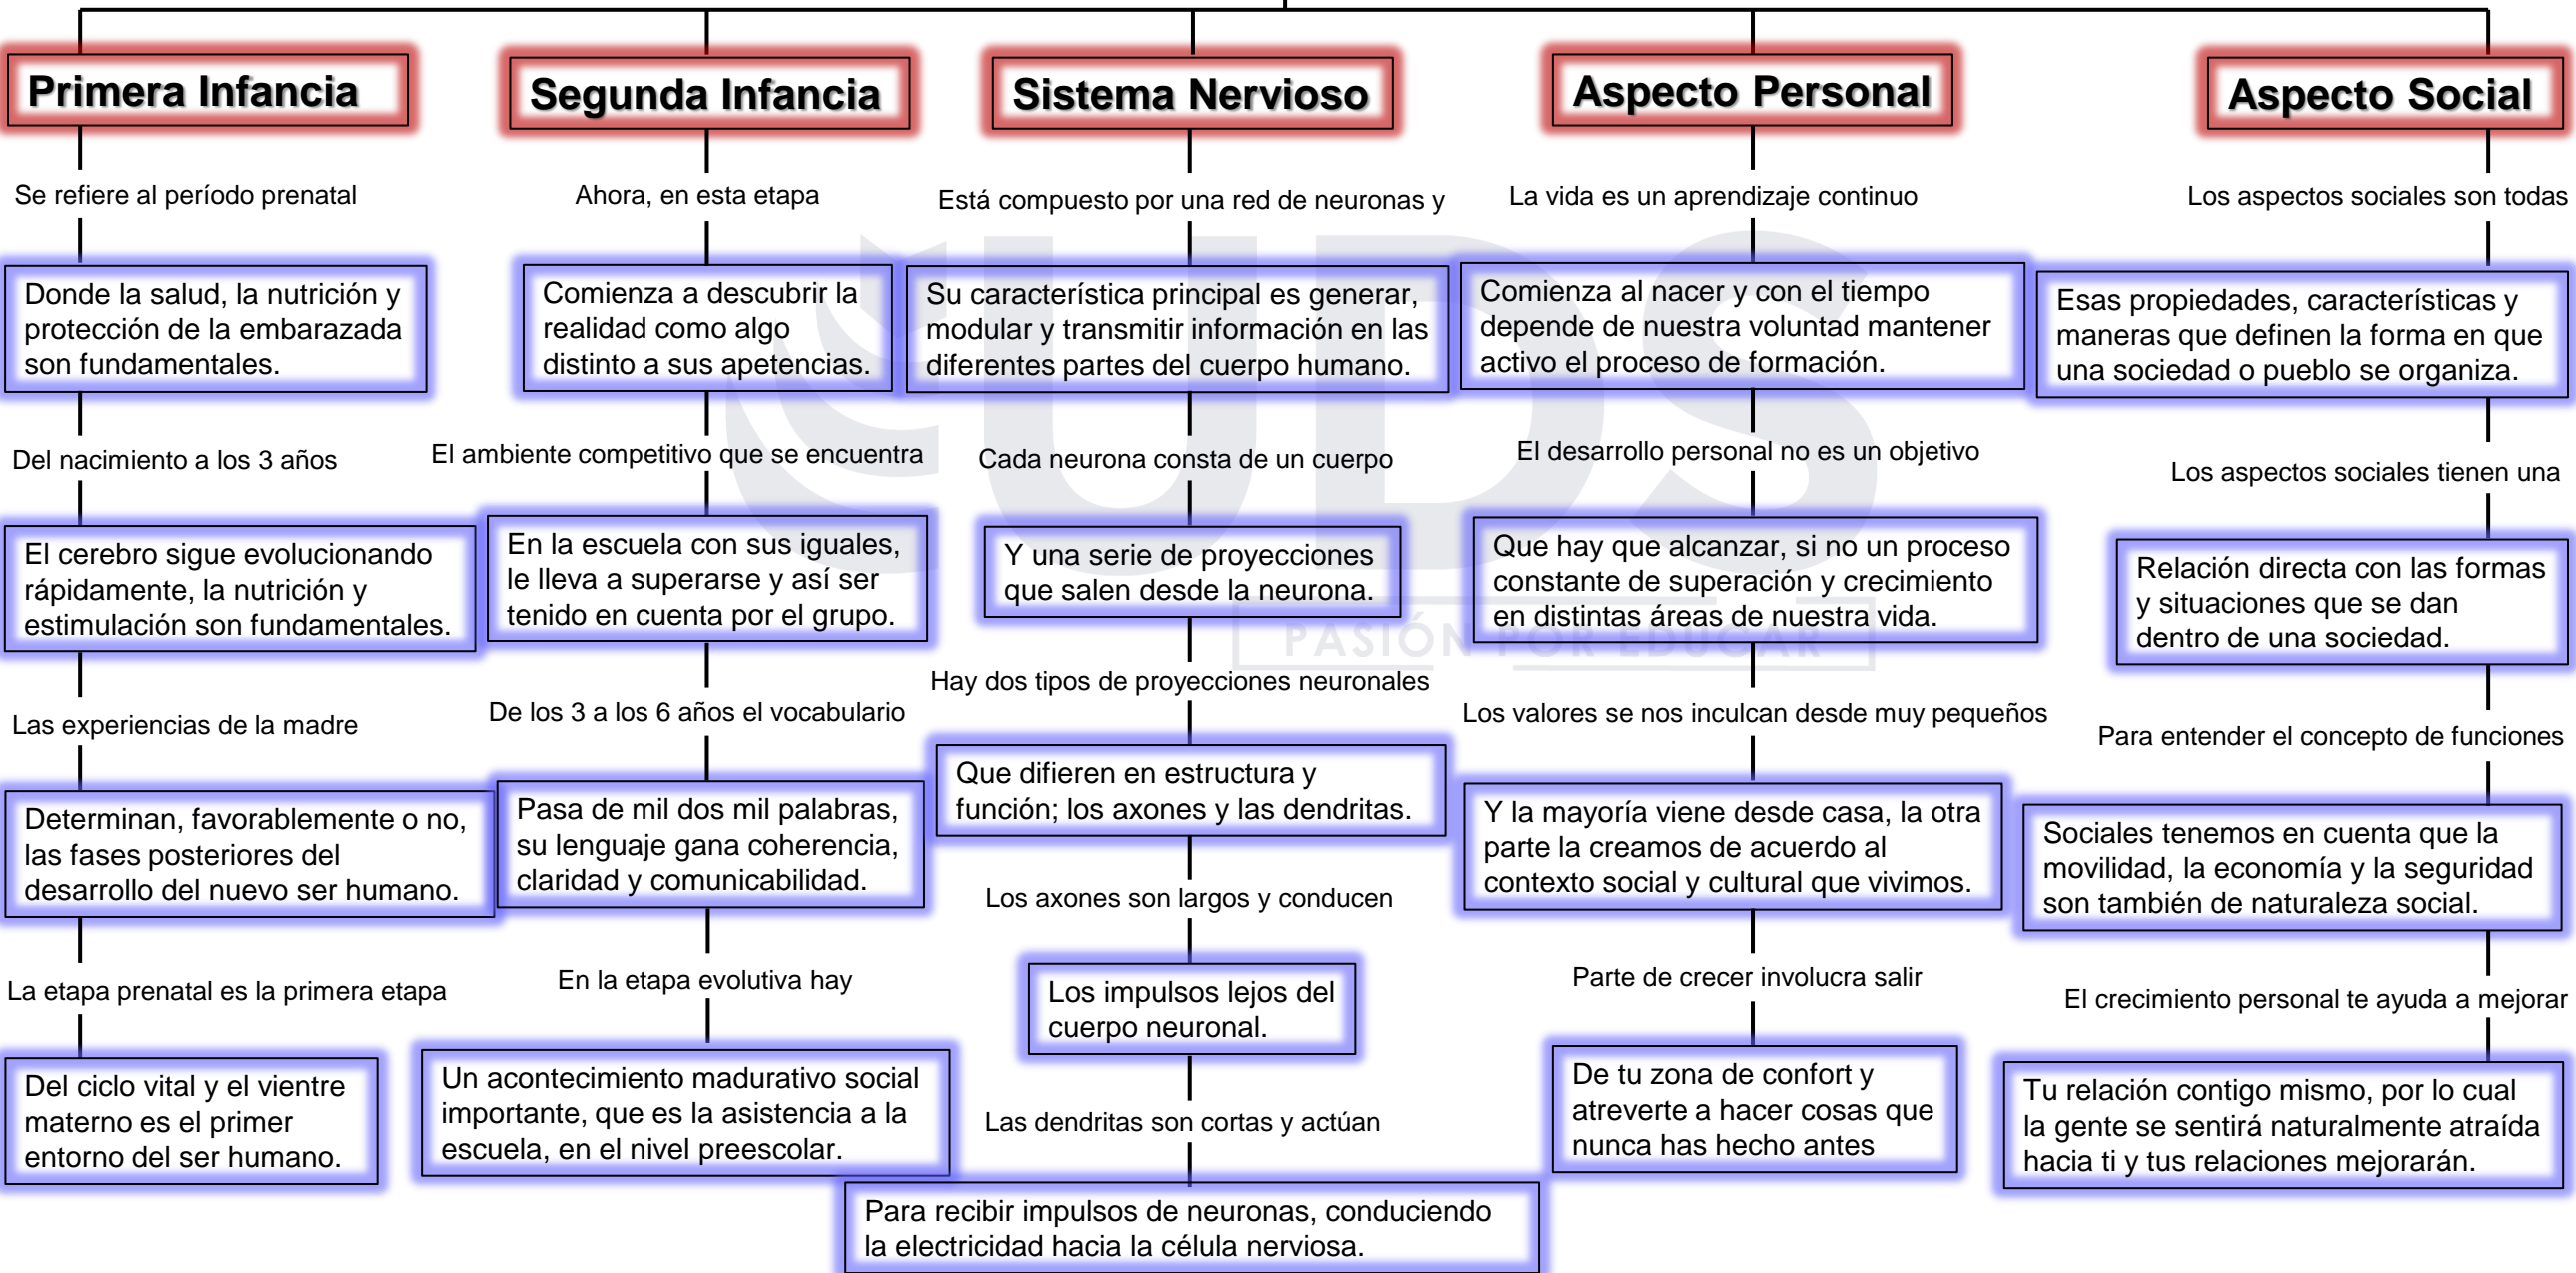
Primera Infancia

Se refiere al período prenatal

Donde la salud, la nutrición y protección de la embarazada son fundamentales.

Del nacimiento a los 3 años

El cerebro sigue evolucionando rápidamente, la nutrición y estimulación son fundamentales.

Las experiencias de la madre

Determinan, favorablemente o no, las fases posteriores del desarrollo del nuevo ser humano.

La etapa prenatal es la primera etapa

Del ciclo vital y el vientre materno es el primer entorno del ser humano.

Segunda Infancia

Ahora, en esta etapa

Comienza a descubrir la realidad como algo distinto a sus apetencias.

El ambiente competitivo que se encuentra

En la escuela con sus iguales, le lleva a superarse y así ser tenido en cuenta por el grupo.

De los 3 a los 6 años el vocabulario

Pasa de mil dos mil palabras, su lenguaje gana coherencia, claridad y comunicabilidad.

En la etapa evolutiva hay

Un acontecimiento madurativo social importante, que es la asistencia a la escuela, en el nivel preescolar.

Sistema Nervioso

Está compuesto por una red de neuronas y

Su característica principal es generar, modular y transmitir información en las diferentes partes del cuerpo humano.

Cada neurona consta de un cuerpo

Y una serie de proyecciones que salen desde la neurona.

Hay dos tipos de proyecciones neuronales

Que difieren en estructura y función; los axones y las dendritas.

Los axones son largos y conducen

Los impulsos lejos del cuerpo neuronal.

Las dendritas son cortas y actúan

Para recibir impulsos de neuronas, conduciendo la electricidad hacia la célula nerviosa.

Aspecto Personal

La vida es un aprendizaje continuo

Comienza al nacer y con el tiempo depende de nuestra voluntad mantener activo el proceso de formación.

El desarrollo personal no es un objetivo

Que hay que alcanzar, si no un proceso constante de superación y crecimiento en distintas áreas de nuestra vida.

Los valores se nos inculcan desde muy pequeños

Y la mayoría viene desde casa, la otra parte la creamos de acuerdo al contexto social y cultural que vivimos.

Parte de crecer involucra salir

De tu zona de confort y atreverte a hacer cosas que nunca has hecho antes

Aspecto Social

Los aspectos sociales son todas

Esas propiedades, características y maneras que definen la forma en que una sociedad o pueblo se organiza.

Los aspectos sociales tienen una

Relación directa con las formas y situaciones que se dan dentro de una sociedad.

Para entender el concepto de funciones

Sociales tenemos en cuenta que la movilidad, la economía y la seguridad son también de naturaleza social.

El crecimiento personal te ayuda a mejorar

Tu relación contigo mismo, por lo cual la gente se sentirá naturalmente atraída hacia ti y tus relaciones mejorarán.

UDS PASIÓN POR EDUCAR